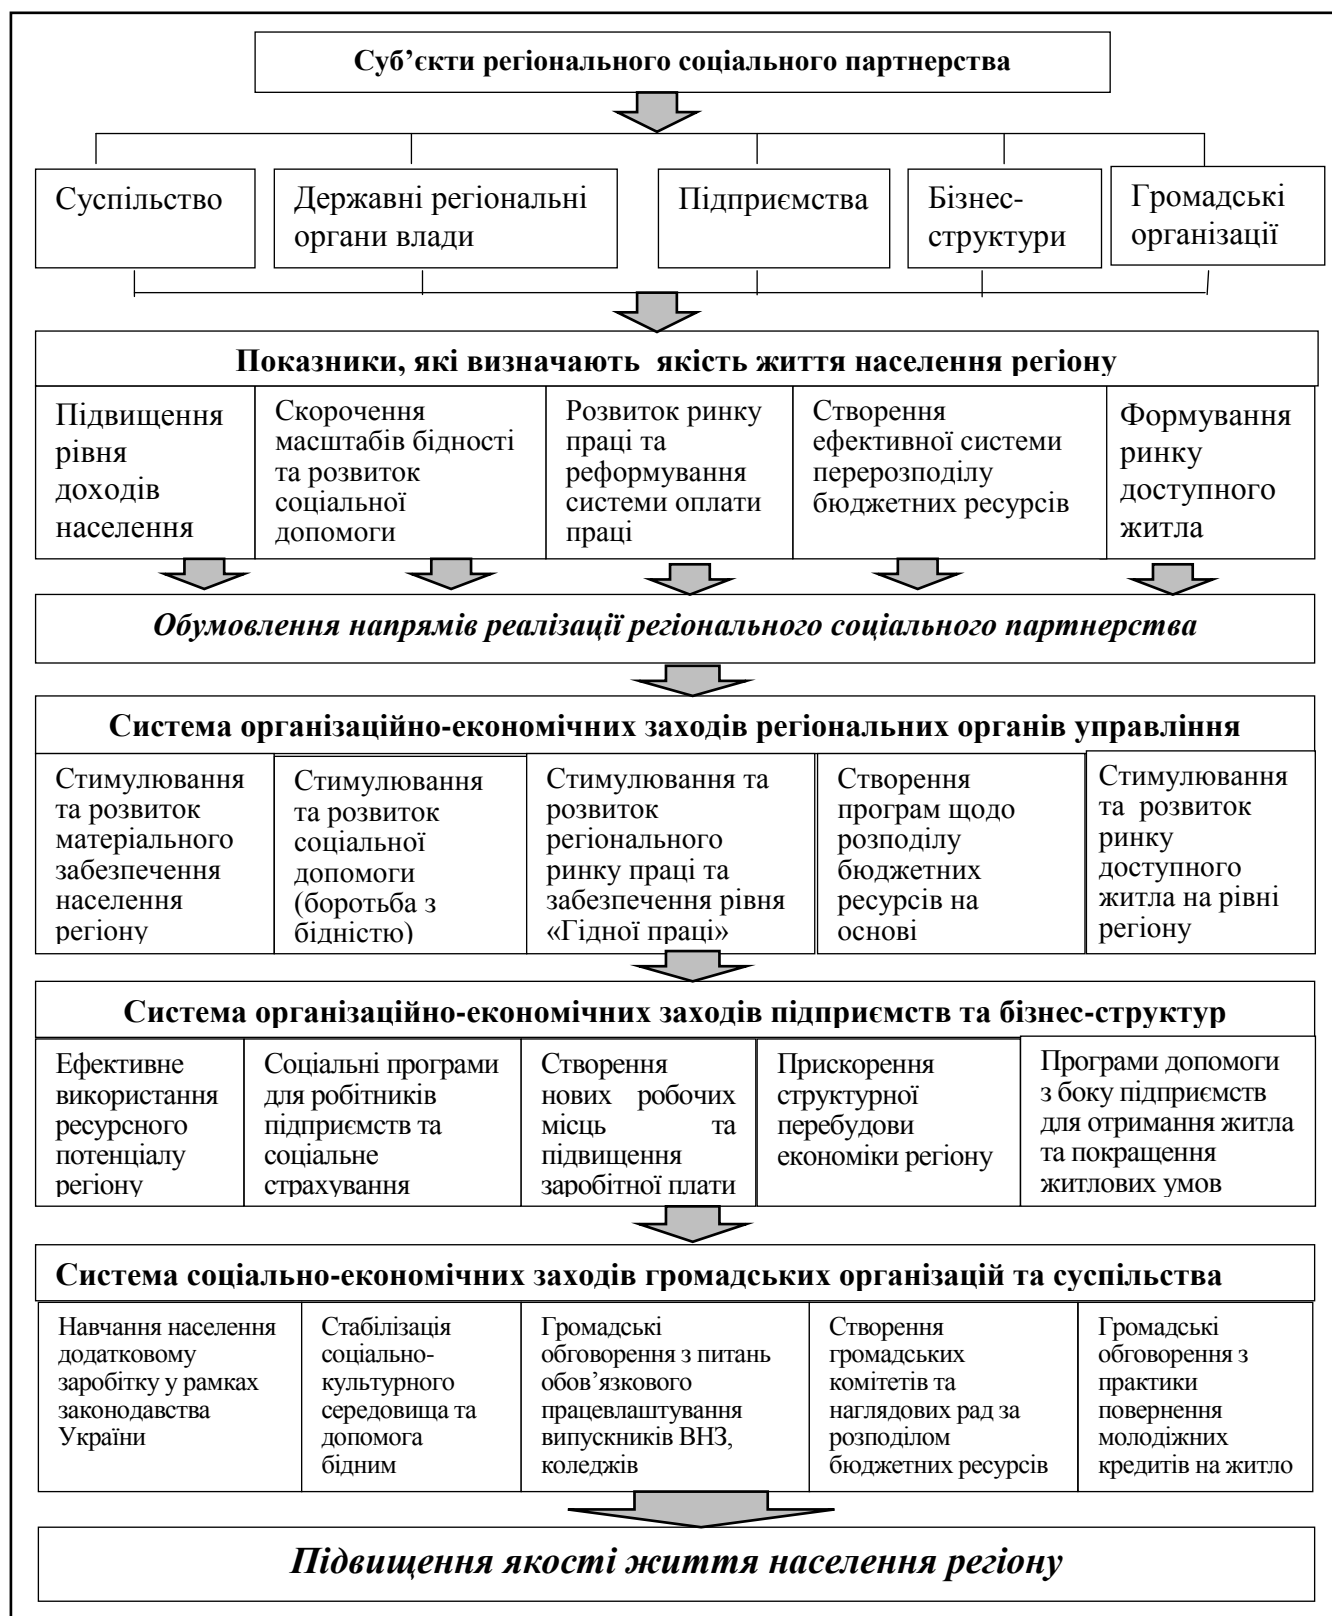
Суб'єкти регіонального соціального партнерства

Суспільство

Державні регіональні органи влади

Підприємства

Бізнес-структури

Громадські організації

Показники, які визначають якість життя населення регіону

Підвищення рівня доходів населення

Скорочення масштабів бідності та розвиток соціальної допомоги

Розвиток ринку праці та реформування системи оплати праці

Створення ефективної системи перерозподілу бюджетних ресурсів

Формування ринку доступного житла

Обумовлення напрямів реалізації регіонального соціального партнерства

Система організаційно-економічних заходів регіональних органів управління

Стимулювання та розвиток матеріального забезпечення населення регіону

Стимулювання та розвиток соціальної допомоги (боротьба з бідністю)

Стимулювання та розвиток регіонального ринку праці та забезпечення рівня «Гідної праці»

Створення програм щодо розподілу бюджетних ресурсів на основі

Стимулювання та розвиток ринку доступного житла на рівні регіону

Система організаційно-економічних заходів підприємств та бізнес-структур

Ефективне використання ресурсного потенціалу регіону

Соціальні програми для робітників підприємств та соціальне страхування

Створення нових робочих місць та підвищення заробітної плати

Прискорення структурної перебудови економіки регіону

Програми допомоги з боку підприємств для отримання житла та покращення житлових умов

Система соціально-економічних заходів громадських організацій та суспільства

Навчання населення додатковому заробітку у рамках законодавства України

Стабілізація соціально-культурного середовища та допомога бідним

Громадські обговорення з питань обов'язкового працевлаштування випускників ВНЗ, коледжів

Створення громадських комітетів та наглядових рад за розподілом бюджетних ресурсів

Громадські обговорення з практики повернення молодіжних кредитів на житло

Підвищення якості життя населення регіону